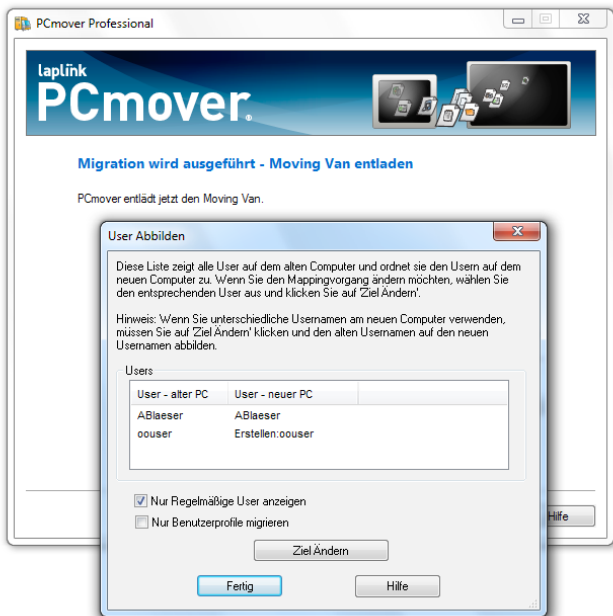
PCmover Professional

laplink
PCmover

Migration wird ausgeführt - Moving Van entladen

PCmover entlädt jetzt den Moving Van.

User Abbilden

Diese Liste zeigt alle User auf dem alten Computer und ordnet sie den Usern auf dem neuen Computer zu. Wenn Sie den Mappingvorgang ändern möchten, wählen Sie den entsprechenden User aus und klicken Sie auf 'Ziel Ändern'.

Hinweis: Wenn Sie unterschiedliche Usernamen am neuen Computer verwenden, müssen Sie auf 'Ziel Ändern' klicken und den alten Usernamen auf den neuen Usernamen abbilden.

Users

| User - alter PC | User - neuer PC |
|---|---|
| ABlaeser | ABlaeser |
| oouser | Erstellen:oouser |

Nur Regelmäßige User anzeigen
Nur Benutzerprofile migrieren

Ziel Ändern

Fertig
Hilfe

Hilfe